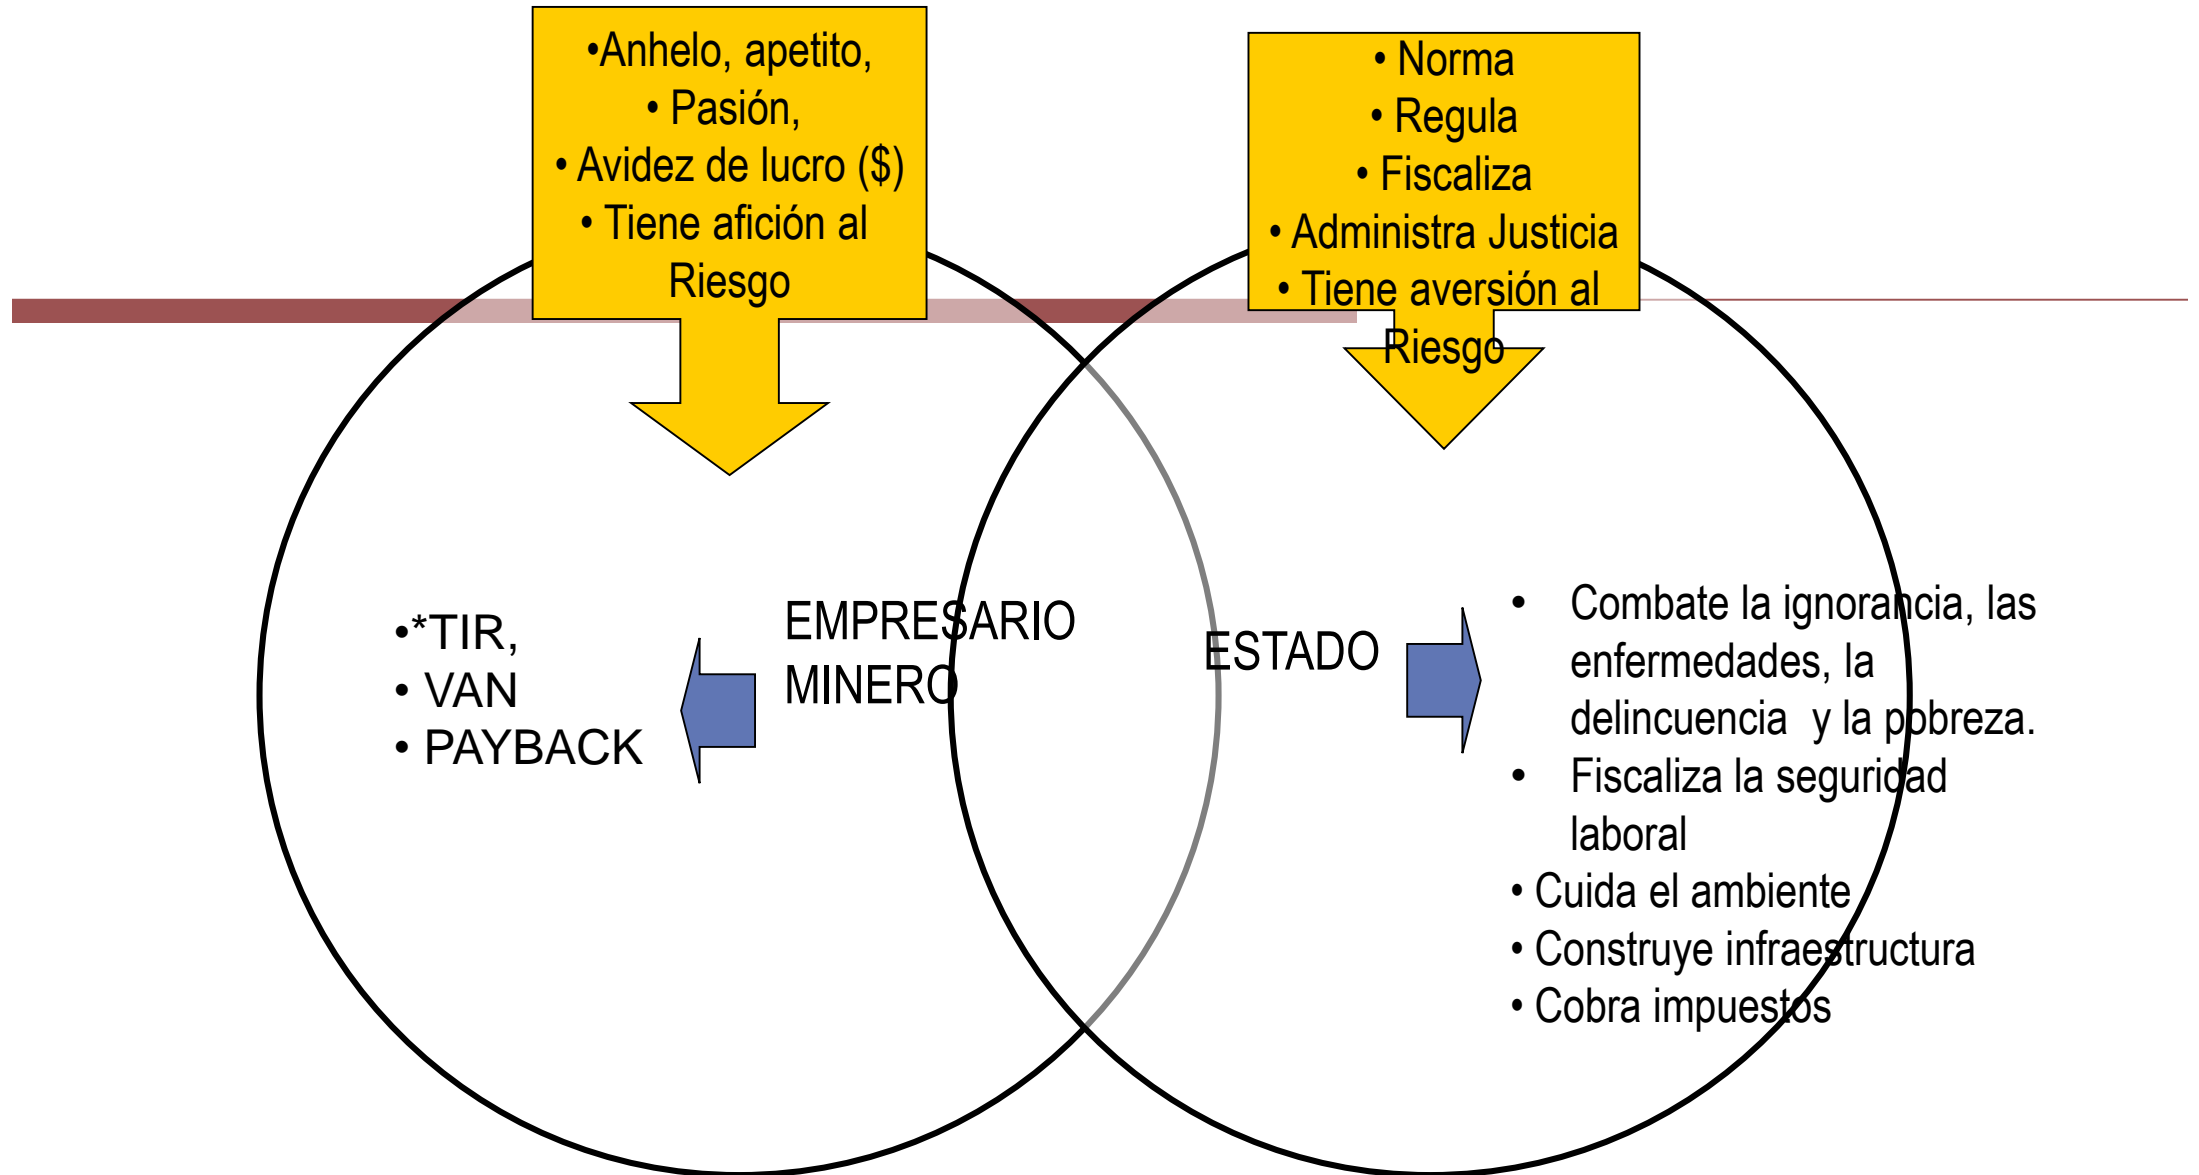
•Anhelo, apetito,
• Pasión,
• Avidez de lucro ($)
• Tiene afición al Riesgo

• Norma
• Regula
• Fiscaliza
• Administra Justicia
• Tiene aversión al Riesgo

•*TIR,
• VAN
• PAYBACK

EMPRESARIO MINERO

ESTADO

• Combate la ignorancia, las enfermedades, la delincuencia y la pobreza.
• Fiscaliza la seguridad laboral
• Cuida el ambiente
• Construye infraestructura
• Cobra impuestos